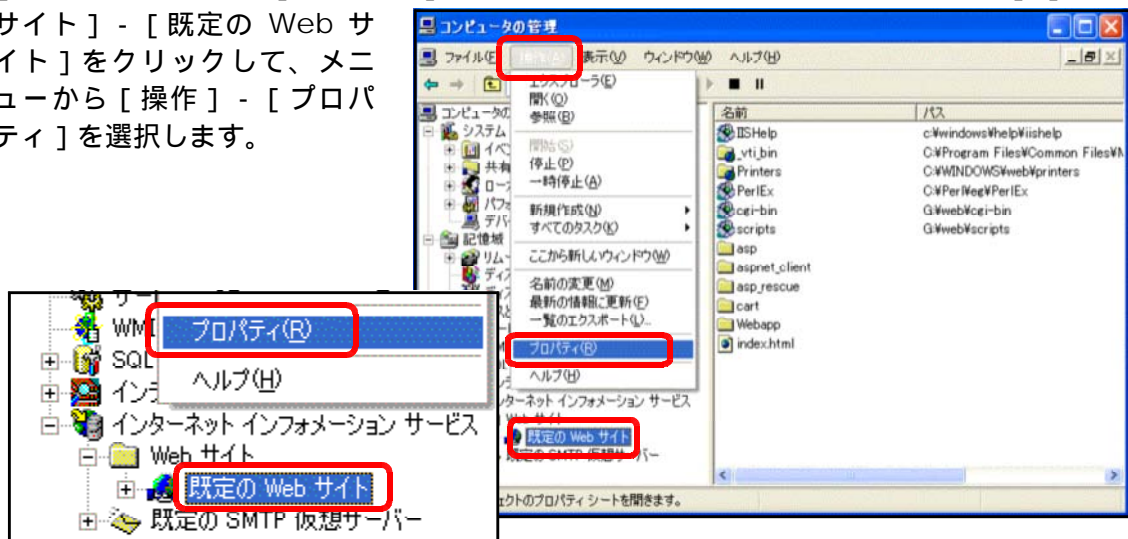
サイト ] - [ 既定の Web サイト ] をクリックして、メニューから [ 操作 ] - [ プロパティ ] を選択します。

コンピュータの管理

ファイル(F) 操作(A) 表示(V) ウィンドウ(W) ヘルプ(H)

コンピュータの
システム
イベ
共有
ロー
パフ
デバ
記憶域
リム
ディ

エクスプローラ(E)
開く(O)
参照(B)
開始(S)
停止(P)
一時停止(A)
新規作成(N)
すべてのタスク(K)
ここから新しいウィンドウ(W)
名前の変更(M)
最新の情報に更新(F)
一覧のエクスポート(L)...
プロパティ(R)
ヘルプ(H)

| 名前 | パス |
|---|---|
| IISHelp | c:¥windows¥help¥iishelp |
| _vti_bin | C:¥Program Files¥Common Files¥M |
| Printers | C:¥WINDOWS¥web¥printers |
| PerlEx | C:¥Perl¥eg¥PerlEx |
| cgi-bin | G:¥web¥cgi-bin |
| scripts | G:¥web¥scripts |
| asp | |
| aspnet_client | |
| asp_rescue | |
| cart | |
| Webapp | |
| index.html | |

ターネット インフォメーション サービス
既定の Web サイト
既定の SMTP 仮想サーバー
ェクトのプロパティ シートを開きます。

WMI
SQL
インタ
プロパティ(R)
ヘルプ(H)
インターネット インフォメーション サービス
Web サイト
既定の Web サイト
既定の SMTP 仮想サーバー